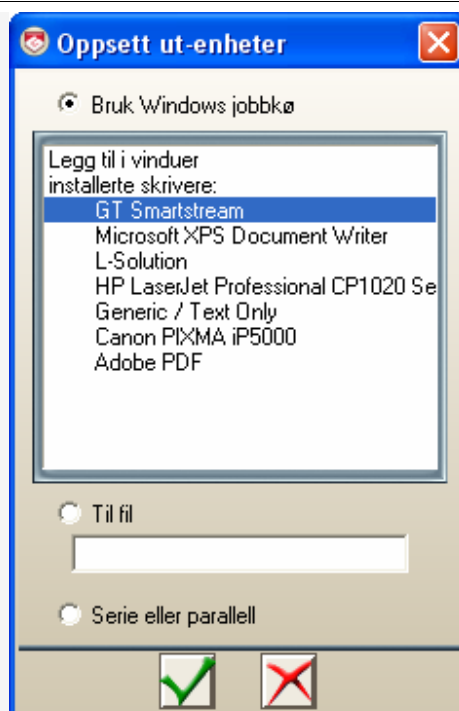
Oppsett ut-enheter

Bruk Windows jobbkø

Legg til i vinduer
installerte skrivere:
GT Smartstream
Microsoft XPS Document Writer
L-Solution
HP LaserJet Professional CP1020 Se
Generic / Text Only
Canon PIXMA iP5000
Adobe PDF

Til fil

Serie eller parallell